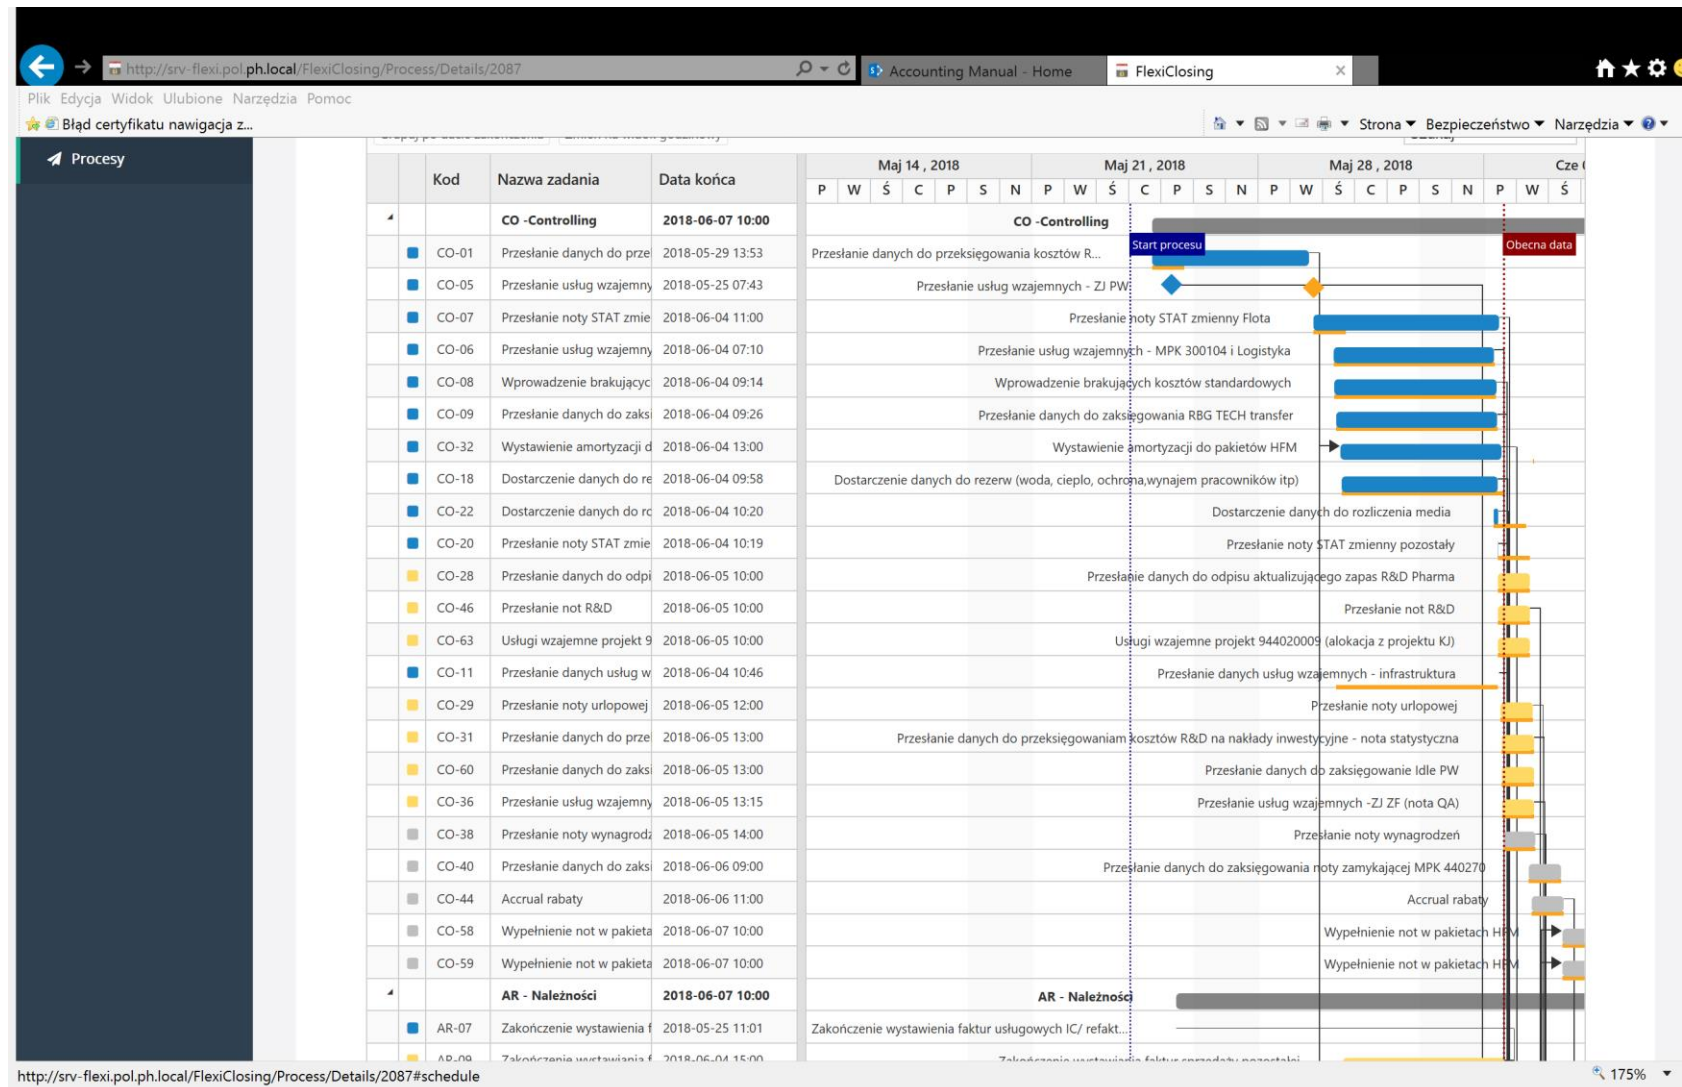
http://srv-flexi.pol.ph.local/FlexiClosing/Process/Details/2087

Accounting Manual - Home

FlexiClosing

Plik Edycja Widok Ulubione Narzędzia Pomoc

Błąd certyfikatu nawigacja z...

Strona ▼ Bezpieczeństwo ▼ Narzędzia ▼

Procesy

| Kod | Nazwa zadania | Data końca |
|---|---|---|
| | CO -Controlling | 2018-06-07 10:00 |
| CO-01 | Przesłanie danych do prze | 2018-05-29 13:53 |
| CO-05 | Przesłanie usług wzajemny | 2018-05-25 07:43 |
| CO-07 | Przesłanie noty STAT zmie | 2018-06-04 11:00 |
| CO-06 | Przesłanie usług wzajemny | 2018-06-04 07:10 |
| CO-08 | Wprowadzenie brakującyc | 2018-06-04 09:14 |
| CO-09 | Przesłanie danych do zaks | 2018-06-04 09:26 |
| CO-32 | Wystawienie amortyzacji d | 2018-06-04 13:00 |
| CO-18 | Dostarczenie danych do re | 2018-06-04 09:58 |
| CO-22 | Dostarczenie danych do rc | 2018-06-04 10:20 |
| CO-20 | Przesłanie noty STAT zmie | 2018-06-04 10:19 |
| CO-28 | Przesłanie danych do odpi | 2018-06-05 10:00 |
| CO-46 | Przesłanie not R&D | 2018-06-05 10:00 |
| CO-63 | Usługi wzajemne projekt 9 | 2018-06-05 10:00 |
| CO-11 | Przesłanie danych usług w | 2018-06-04 10:46 |
| CO-29 | Przesłanie noty urlopowej | 2018-06-05 12:00 |
| CO-31 | Przesłanie danych do prze | 2018-06-05 13:00 |
| CO-60 | Przesłanie danych do zaks | 2018-06-05 13:00 |
| CO-36 | Przesłanie usług wzajemny | 2018-06-05 13:15 |
| CO-38 | Przesłanie noty wynagrodz | 2018-06-05 14:00 |
| CO-40 | Przesłanie danych do zaks | 2018-06-06 09:00 |
| CO-44 | Accrual rabaty | 2018-06-06 11:00 |
| CO-58 | Wypełnienie not w pakieta | 2018-06-07 10:00 |
| CO-59 | Wypełnienie not w pakieta | 2018-06-07 10:00 |
| | AR - Należności | 2018-06-07 10:00 |
| AR-07 | Zakończenie wystawienia f | 2018-05-25 11:01 |

Maj 14 , 2018 Maj 21 , 2018 Maj 28 , 2018 Cze

P W Ś C P S N P W Ś C P S N P W Ś C P S N P W Ś

CO -Controlling
Start procesu
Obecna data
Przesłanie danych do przeksięgowania kosztów R...
Przesłanie usług wzajemnych - ZJ PW
Przesłanie noty STAT zmienny Flota
Przesłanie usług wzajemnych - MPK 300104 i Logistyka
Wprowadzenie brakujących kosztów standardowych
Przesłanie danych do zaksięgowania RBG TECH transfer
Wystawienie amortyzacji do pakietów HFM
Dostarczenie danych do rezerw (woda, cieplo, ochrona,wynajem pracowników itp)
Dostarczenie danych do rozliczenia media
Przesłanie noty STAT zmienny pozostały
Przesłanie danych do odpisu aktualizującego zapas R&D Pharma
Przesłanie not R&D
Usługi wzajemne projekt 944020009 (alokacja z projektu KJ)
Przesłanie danych usług wzajemnych - infrastruktura
Przesłanie noty urlopowej
Przesłanie danych do przeksięgowaniam kosztów R&D na nakłady inwestycyjne - nota statystyczna
Przesłanie danych do zaksięgowanie Idle PW
Przesłanie usług wzajemnych -ZJ ZF (nota QA)
Przesłanie noty wynagrodzeń
Przesłanie danych do zaksięgowania noty zamykającej MPK 440270
Accrual rabaty
Wypełnienie not w pakietach HFM
Wypełnienie not w pakietach HFM
AR - Należności
Zakończenie wystawienia faktur usługowych IC/ refakt...

http://srv-flexi.pol.ph.local/FlexiClosing/Process/Details/2087#schedule

175%